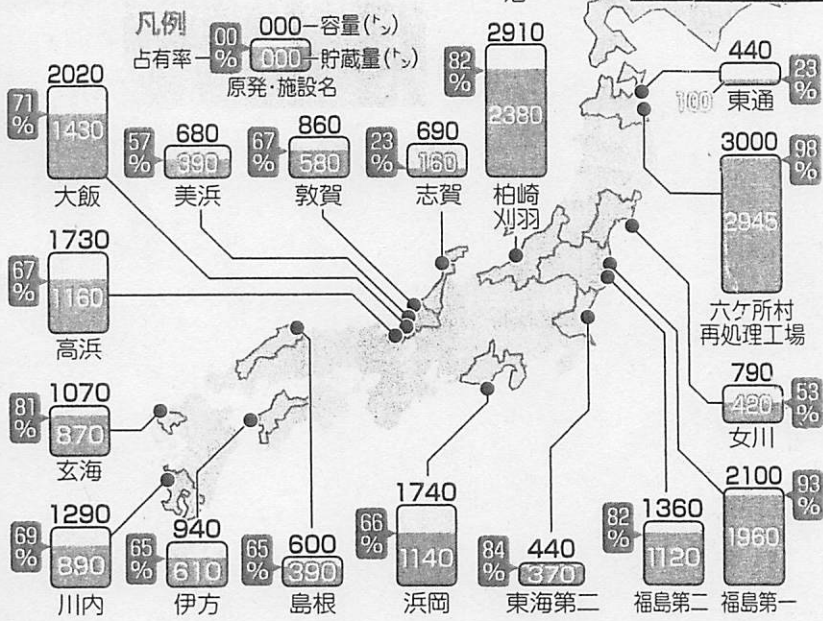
凡例
00 % 占有率
000—容量(トン)
000—貯蔵量(トン)
原発・施設名

2020
71 %
1430
大飯

680
57 %
390
美浜

860
67 %
580
敦賀

690
23 %
160
志賀

2910
82 %
2380
柏崎刈羽

440
23 %
100
東通

3000
98 %
2945
六ケ所村再処理工場

1730
67 %
1160
高浜

1070
81 %
870
玄海

790
53 %
420
女川

1290
69 %
890
川内

940
65 %
610
伊方

600
65 %
390
島根

1740
66 %
1140
浜岡

440
84 %
370
東海第二

1360
82 %
1120
福島第二

2100
93 %
1960
福島第一